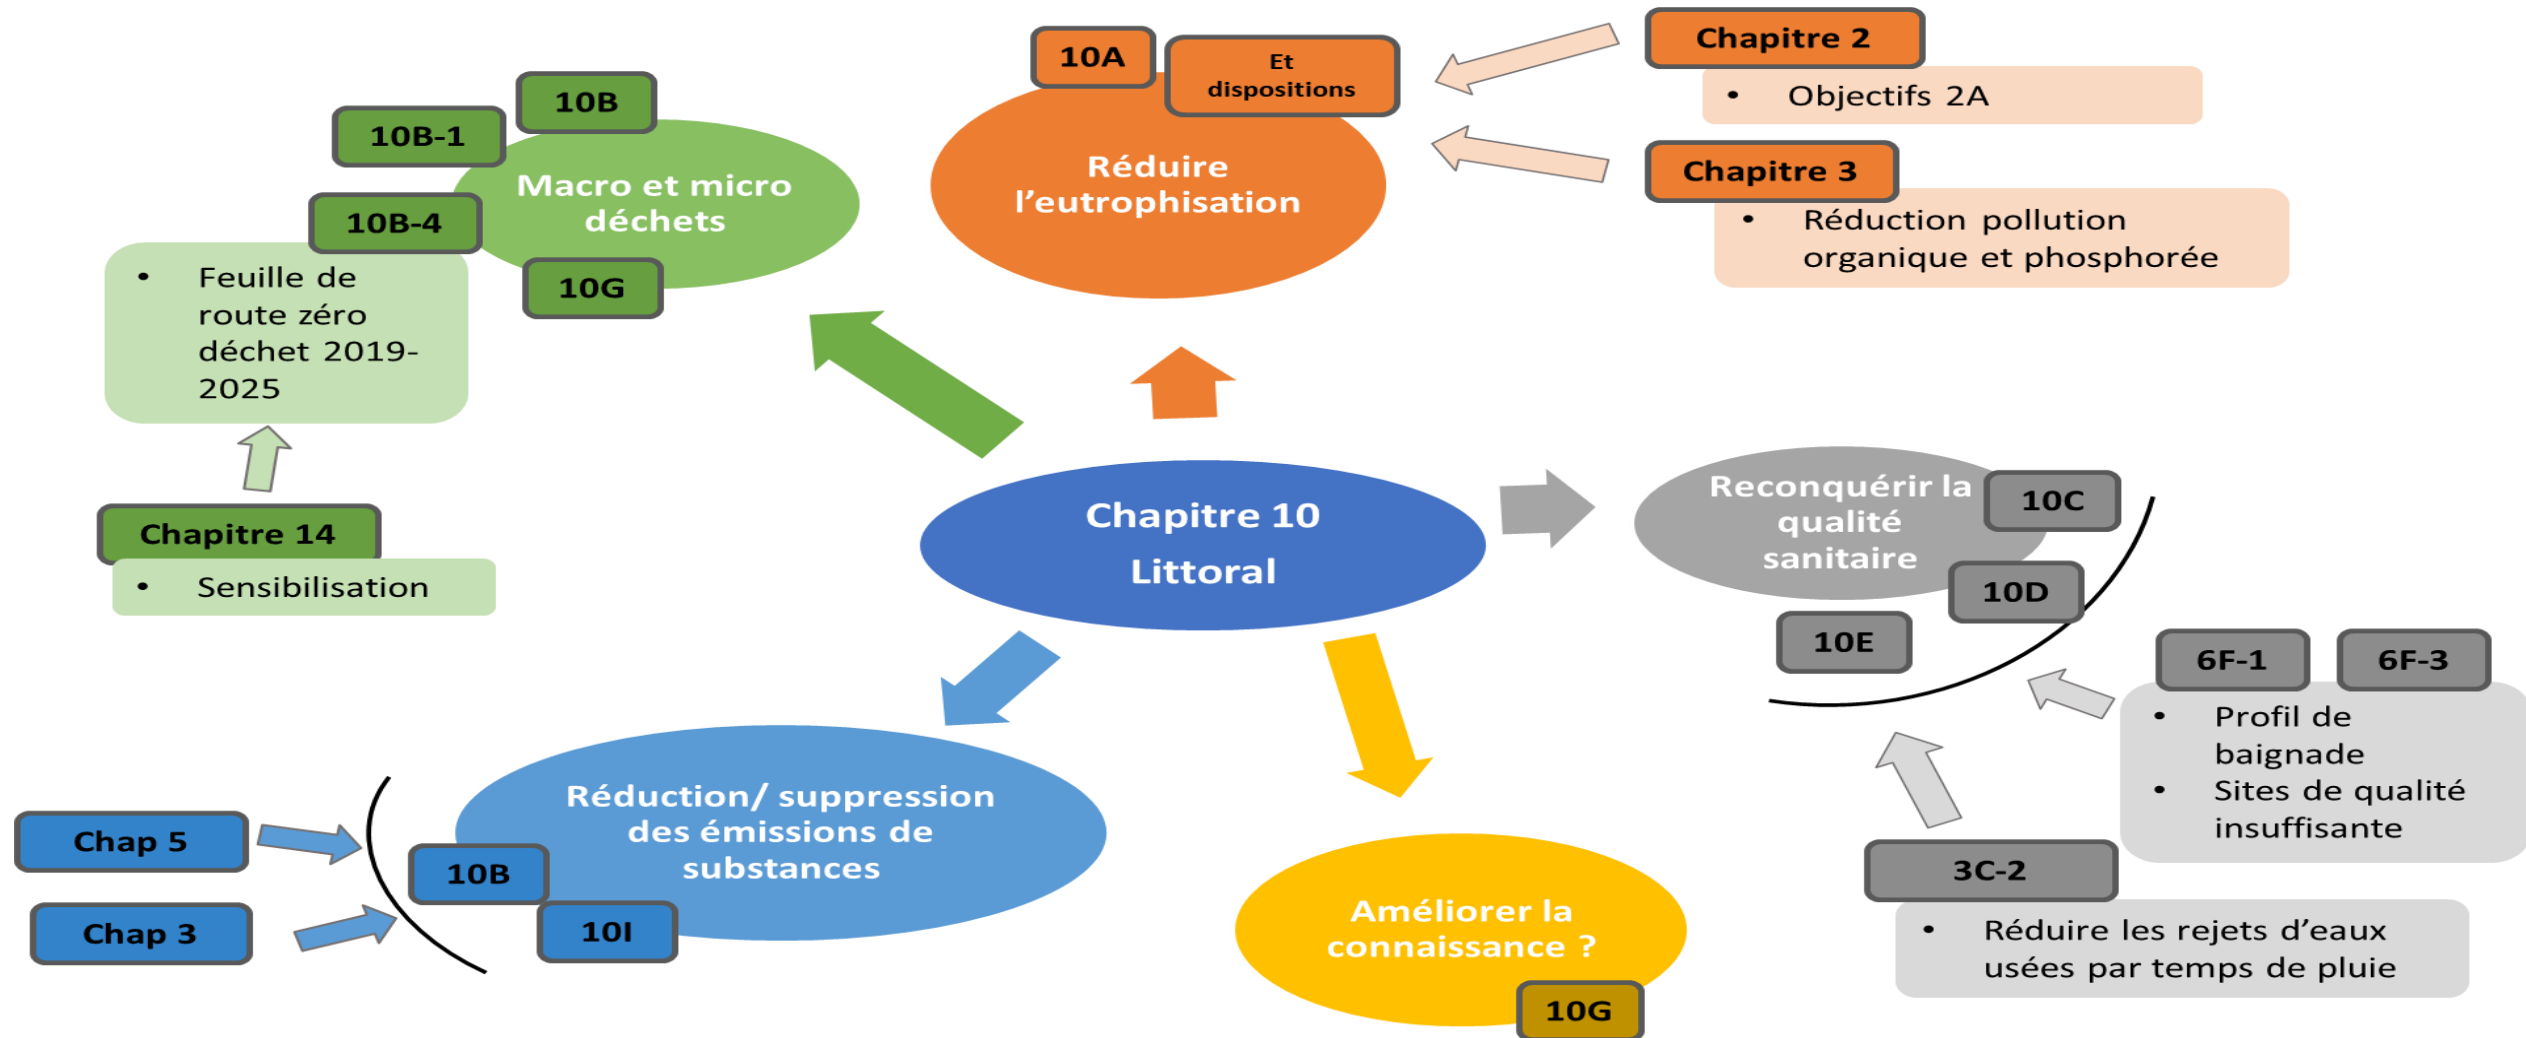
10A

Et dispositions

Réduire l'eutrophisation

Chapitre 2

- Objectifs 2A

Chapitre 3

- Réduction pollution organique et phosphorée

10B

10B-1

Macro et micro déchets

10B-4

10G

- Feuille de route zéro déchet 2019-2025

Chapitre 14

- Sensibilisation

Chapitre 10

Littoral

Reconquérir la qualité sanitaire

10C

10D

10E

6F-1

6F-3

- Profil de baignade
- Sites de qualité insuffisante

3C-2

- Réduire les rejets d'eaux usées par temps de pluie

Réduction/ suppression des émissions de substances

Chap 5

Chap 3

10B

10I

Améliorer la connaissance ?

10G